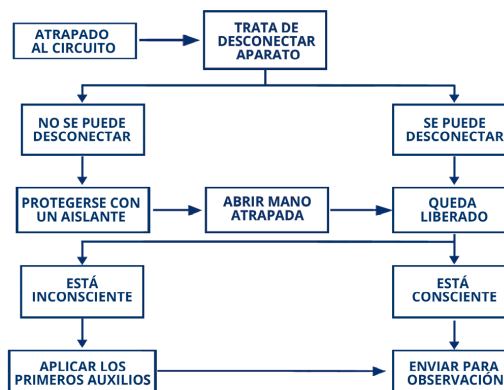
ATRAPADO AL CIRCUITO

TRATA DE DESCONECTAR APARATO

NO SE PUEDE DESCONECTAR

SE PUEDE DESCONECTAR

PROTEGERSE CON UN AISLANTE

ABRIR MANO ATRAPADA

QUEDA LIBERADO

ESTÁ INCONSCIENTE

ESTÁ CONSCIENTE

APLICAR LOS PRIMEROS AUXILIOS

ENVIAR PARA OBSERVACIÓN